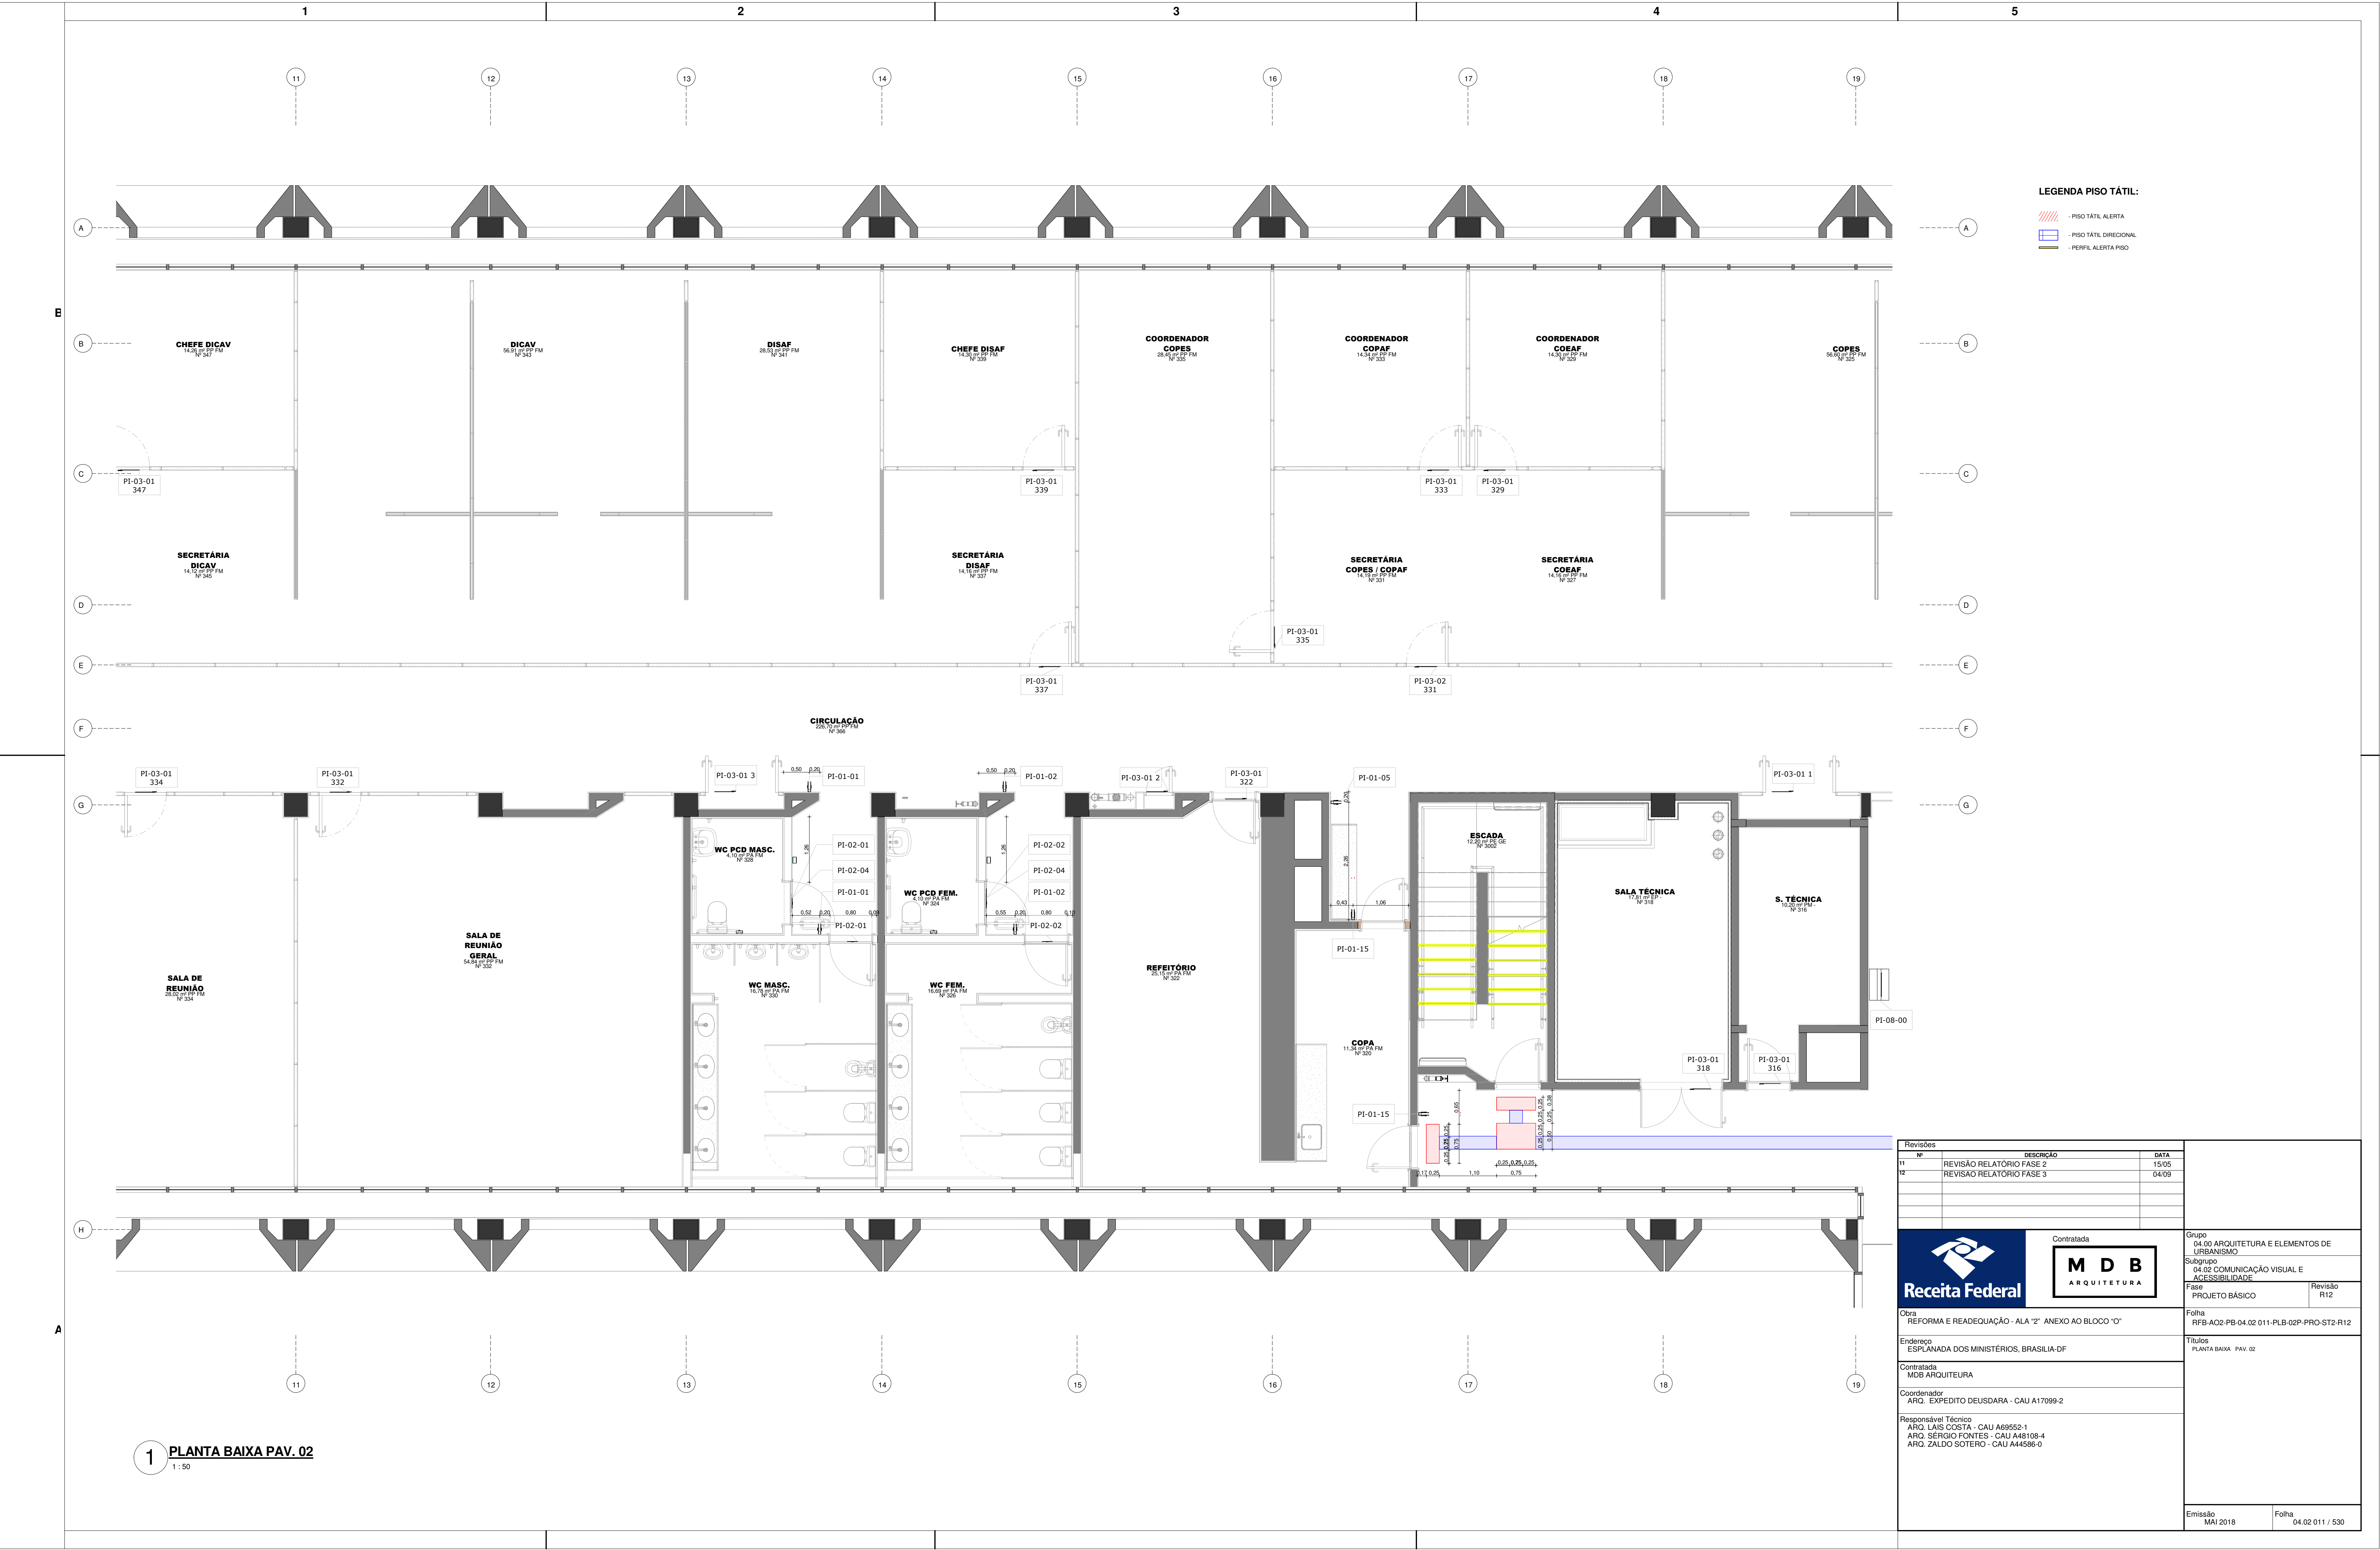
1 2 3 4 5

11 12 13 14 15 16 17 18 19

LEGENDA PISO TÁTIL:
- PISO TÁTIL ALERTA
- PISO TÁTIL DIRECIONAL
- PERFIL ALERTA PISO

A B C D E F G H

CHEFE DICAV
14,26 m² PP FM
Nº 347

DICAV
56,91 m² PP FM
Nº 343

DISAF
28,53 m² PP FM
Nº 341

CHEFE DISAF
14,30 m² PP FM
Nº 339

COORDENADOR COPES
28,45 m² PP FM
Nº 335

COORDENADOR COPAF
14,34 m² PP FM
Nº 333

COORDENADOR COEAF
14,30 m² PP FM
Nº 329

COPES
56,60 m² PP FM
Nº 325

PI-03-01 347
PI-03-01 339
PI-03-01 333
PI-03-01 329

SECRETÁRIA DICAV
14,12 m² PP FM
Nº 345

SECRETÁRIA DISAF
14,16 m² PP FM
Nº 337

SECRETÁRIA COPES / COPAF
14,19 m² PP FM
Nº 331

SECRETÁRIA COEAF
14,16 m² PP FM
Nº 327

PI-03-01 335
PI-03-01 337
PI-03-02 331

CIRCULAÇÃO
226,70 m² PP FM
Nº 366

PI-03-01 334
PI-03-01 332
PI-03-01 3
PI-01-01
PI-01-02
PI-03-01 2
PI-03-01 322
PI-01-05
PI-03-01 1

0,50 0,20
0,50 0,20

WC PCD MASC.
4,10 m² PA FM
Nº 328

PI-02-01
PI-02-04
PI-01-01
PI-02-01

WC PCD FEM.
4,10 m² PA FM
Nº 324

PI-02-02
PI-02-04
PI-01-02
PI-02-02

0,52 0,20 0,80 0,08
0,55 0,20 0,80 0,10

ESCADA
12,20 m² PE GE
Nº 3002

SALA TÉCNICA
17,81 m² EP -
Nº 318

S. TÉCNICA
10,20 m² PA FM
Nº 316

0,43 1,06
PI-01-15

SALA DE REUNIÃO
28,02 m² PP FM
Nº 334

SALA DE REUNIÃO GERAL
54,84 m² PP FM
Nº 332

WC MASC.
16,76 m² PA FM
Nº 330

WC FEM.
16,69 m² PA FM
Nº 326

REFEITÓRIO
25,15 m² PA FM
Nº 322

COPA
11,34 m² PA FM
Nº 320

PI-08-00
PI-03-01 318
PI-03-01 316
PI-01-15

0,17 0,25 1,10 0,25 0,25 0,25 0,75

Revisões
| Nº | DESCRIÇÃO | DATA |
|---|---|---|
| 11 | REVISÃO RELATÓRIO FASE 2 | 15/05 |
| 12 | REVISÃO RELATÓRIO FASE 3 | 04/09 |

Receita Federal
Contratada
M D B
ARQUITETURA

Grupo
04.00 ARQUITETURA E ELEMENTOS DE URBANISMO
Subgrupo
04.02 COMUNICAÇÃO VISUAL E ACESSIBILIDADE
Fase
PROJETO BÁSICO
Revisão
R12

Obra
REFORMA E READEQUAÇÃO - ALA "2" ANEXO AO BLOCO "O"
Folha
RFB-AO2-PB-04.02 011-PLB-02P-PRO-ST2-R12

Endereço
ESPLANADA DOS MINISTÉRIOS, BRASILIA-DF
Títulos
PLANTA BAIXA PAV. 02

Contratada
MDB ARQUITEURA

Coordenador
ARQ. EXPEDITO DEUSDARA - CAU A17099-2

Responsável Técnico
ARQ. LAIS COSTA - CAU A69552-1
ARQ. SÉRGIO FONTES - CAU A48108-4
ARQ. ZALDO SOTERO - CAU A44586-0

1 PLANTA BAIXA PAV. 02
1 : 50

Emissão
MAI 2018
Folha
04.02 011 / 530